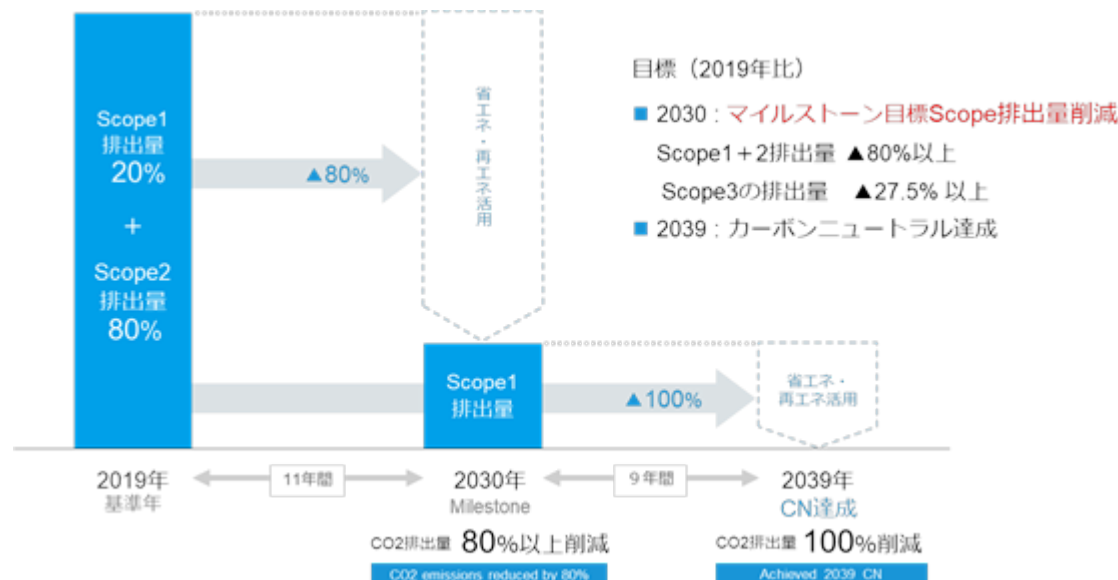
Scope1
排出量
20%
+
Scope2
排出量
80%

▲80%

省エネ・再エネ活用

目標（2019年比）

■ 2030：マイルストーン目標Scope排出量削減

Scope1＋2排出量 ▲80%以上

Scope3の排出量 ▲27.5% 以上

■ 2039：カーボンニュートラル達成

Scope1
排出量

▲100%

省エネ・
再エネ活用

2019年
基準年

11年間

2030年
Milestone

9年間

2039年
CN達成

CO2排出量 80%以上削減

CO2 emissions reduced by 80%

CO2排出量 100%削減

Achieved 2039 CN